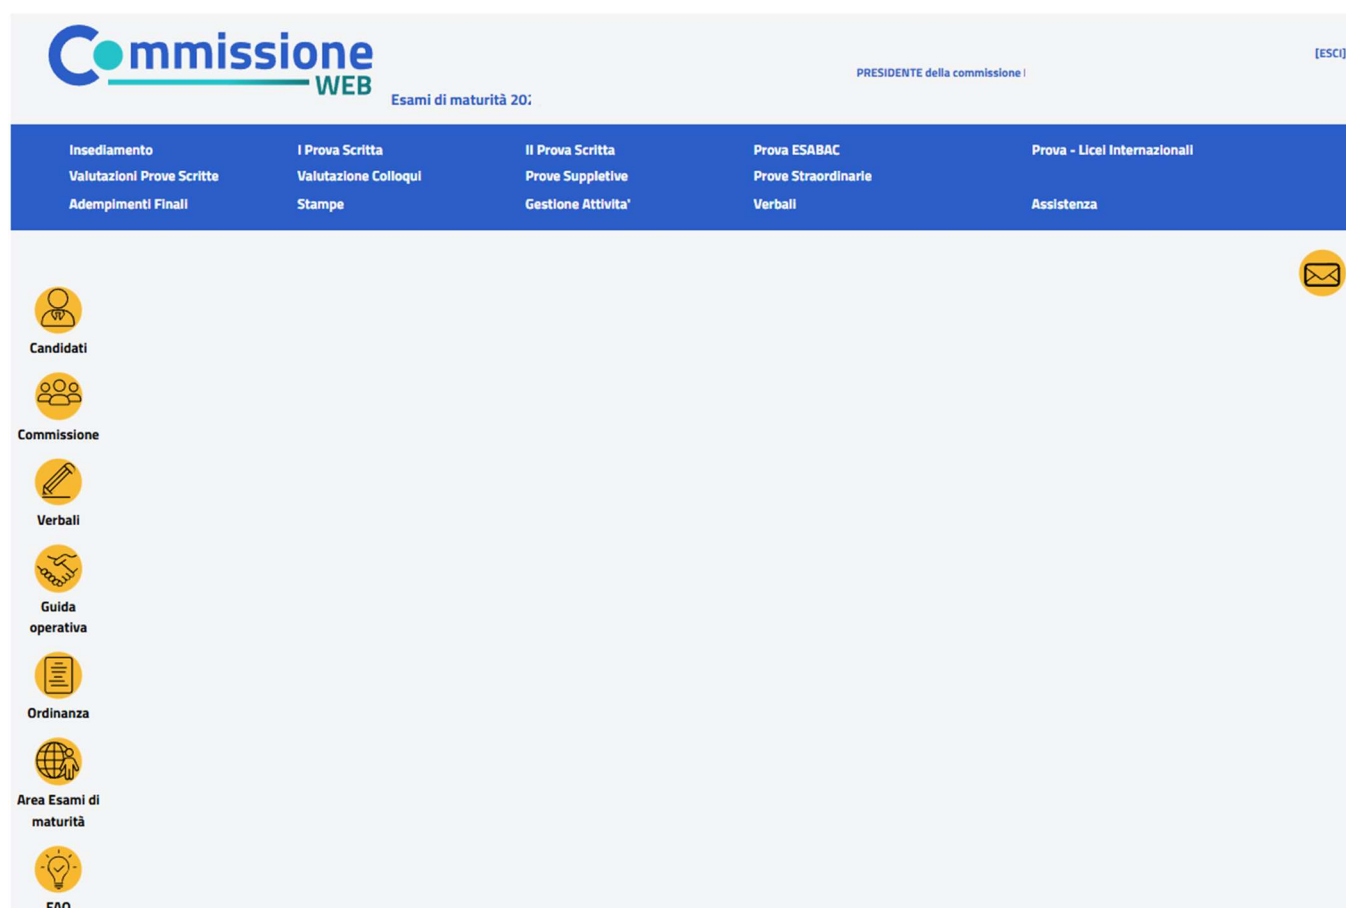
Commissione WEB

Esami di maturità 20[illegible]

PRESIDENTE della commissione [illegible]

[ESCI]

Insediamento
I Prova Scritta
II Prova Scritta
Prova ESABAC
Prova - Licei Internazionali
Valutazioni Prove Scritte
Valutazione Colloqui
Prove Suppletive
Prove Straordinarie
Adempimenti Finali
Stampe
Gestione Attivita'
Verbali
Assistenza

Candidati

Commissione

Verbali

Guida operativa

Ordinanza

Area Esami di maturità

FAQ